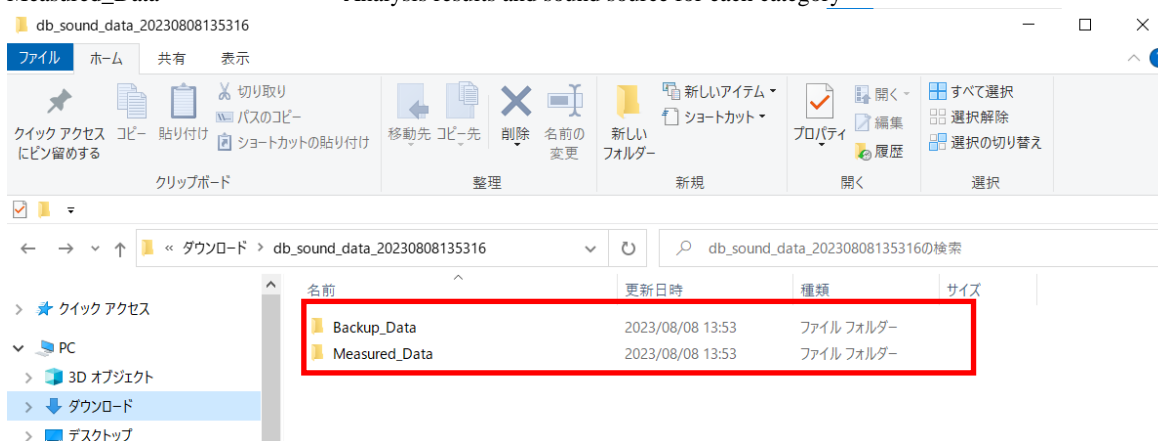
Measured_Data Analysis results and sound source for each category

db_sound_data_20230808135316

ファイル ホーム 共有 表示

クイック アクセスにピン留めする コピー 貼り付け 切り取り パスのコピー ショートカットの貼り付け
クリップボード

移動先 コピー先 削除 名前の変更
整理

新しいフォルダー 新しいアイテム ショートカット
新規

プロパティ 開く 編集 履歴
開く

すべて選択 選択解除 選択の切り替え
選択

« ダウンロード > db_sound_data_20230808135316

db_sound_data_20230808135316の検索

クイック アクセス
PC
3D オブジェクト
ダウンロード
デスクトップ

| 名前 | 更新日時 | 種類 | サイズ |
|---|---|---|---|
| Backup_Data | 2023/08/08 13:53 | ファイル フォルダー | |
| Measured_Data | 2023/08/08 13:53 | ファイル フォルダー | |